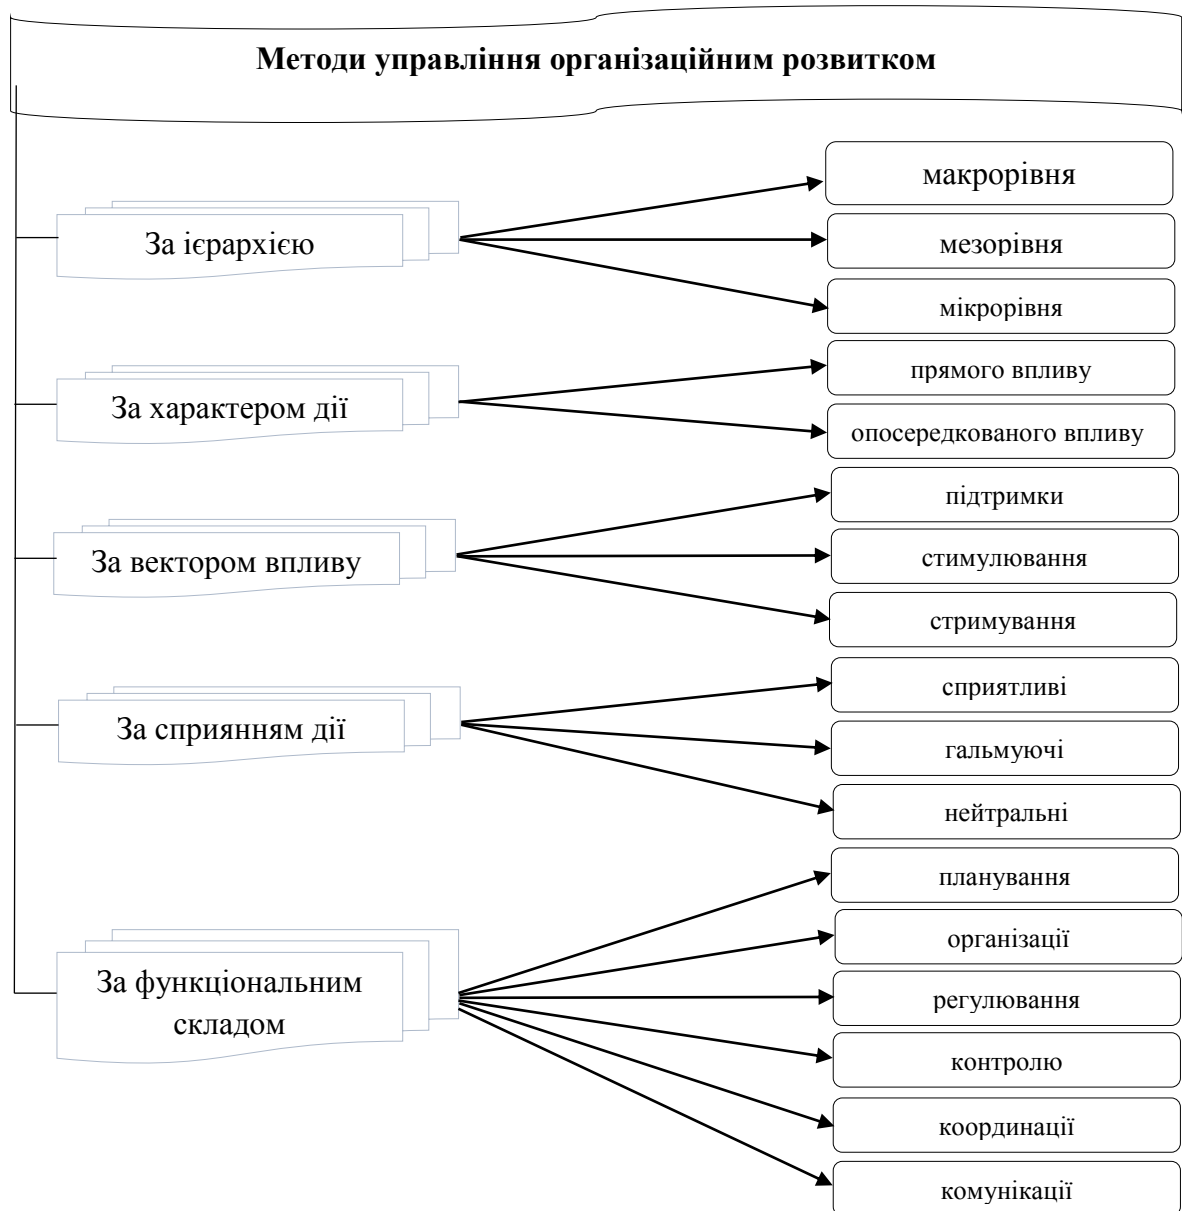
Методи управління організаційним розвитком

За ієрархією

макрорівня

мезорівня

мікрорівня

За характером дії

прямого впливу

опосередкованого впливу

За вектором впливу

підтримки

стимулювання

стримування

За сприянням дії

сприятливі

гальмуючі

нейтральні

За функціональним складом

планування

організації

регулювання

контролю

координації

комунікації